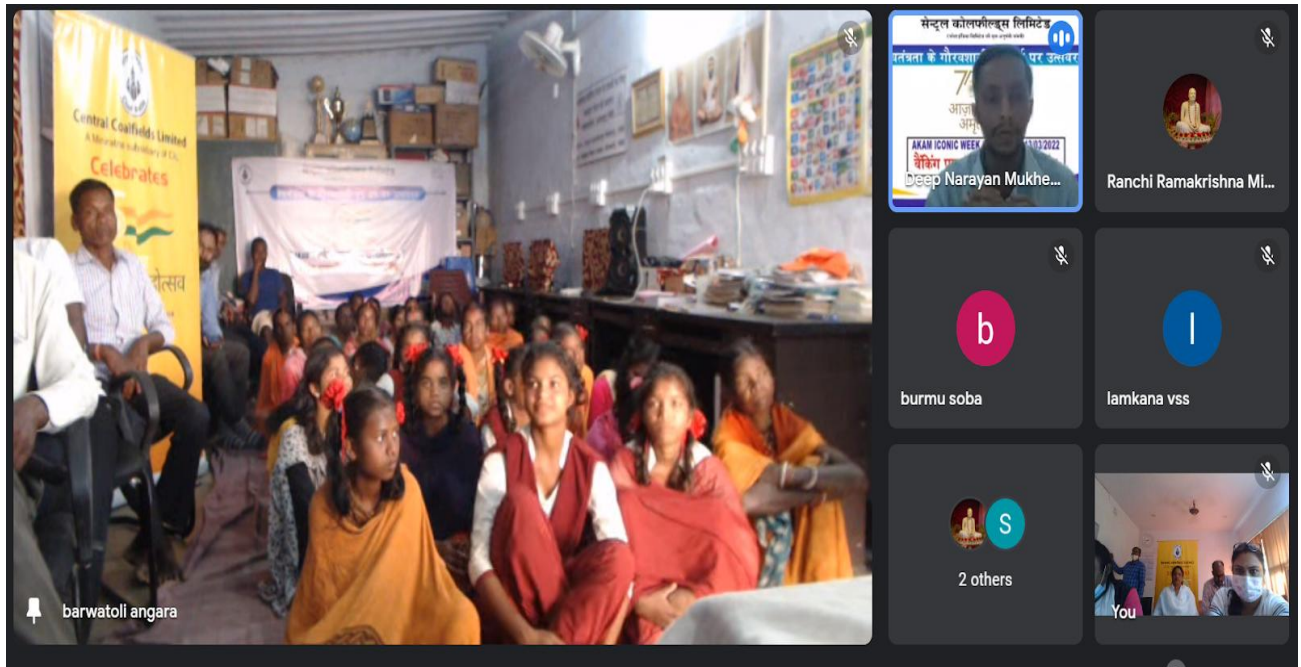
Central Coalfields Limited
A Miniratna Subsidiary of CIL
Celebrates
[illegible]त्सव

barwatoli angara

सेन्ट्रल कोलफील्ड्स लिमिटेड
स्वतंत्रता के गौरवशा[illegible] पर उत्सव
75
आज़ा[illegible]
अमृ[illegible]
AKAM ICONIC WEEK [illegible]/03/2022
बैंकिंग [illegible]
Deep Narayan Mukhe...

Ranchi Ramakrishna Mi...

b
burmu soba

l
lamkana vss

S
2 others

You